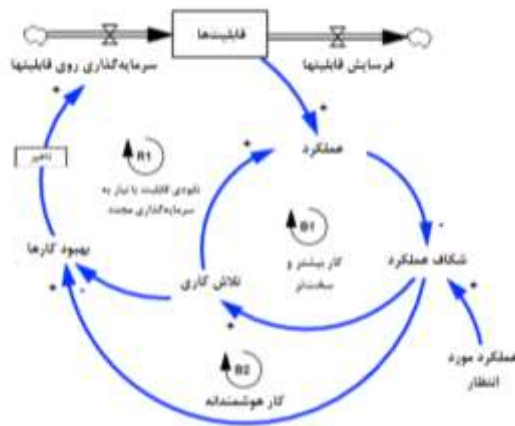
قابلیتها

سرمایه‌گذاری روی قابلیتها

فرسایش قابلیتها

+

+

عملکرد

تاخیر

R1

نابودی قابلیت با نیاز به سرمایه‌گذاری مجدد

+

-

B1

کار بیشتر و سخت‌تر

شکاف عملکرد

بهبود کارها

تلاش کاری

+

+

+

+

+

B2

کار هوشمندانه

عملکرد مورد انتظار